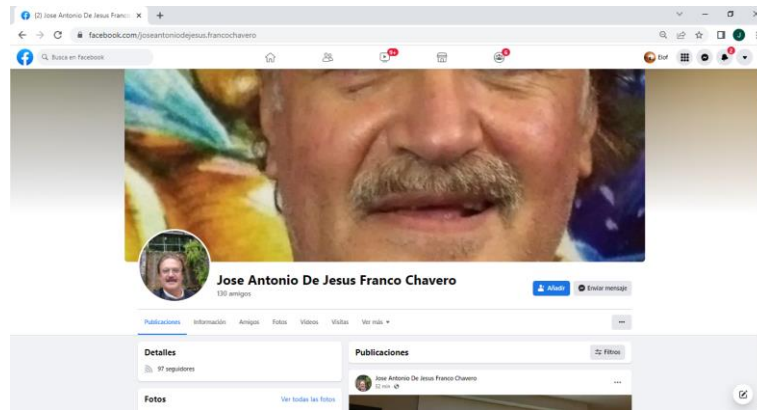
(2) Jose Antonio De Jesus Franco ×

facebook.com/joseantoniodejesus.francochavero

Busca en Facebook

9+

6

Elof

2

Jose Antonio De Jesus Franco Chavero

130 amigos

Añadir

Enviar mensaje

Publicaciones Información Amigos Fotos Videos Visitas Ver más ▾

...

Detalles

97 seguidores

Publicaciones

Filtros

Jose Antonio De Jesus Franco Chavero

52 min ·

...

Fotos

Ver todas las fotos